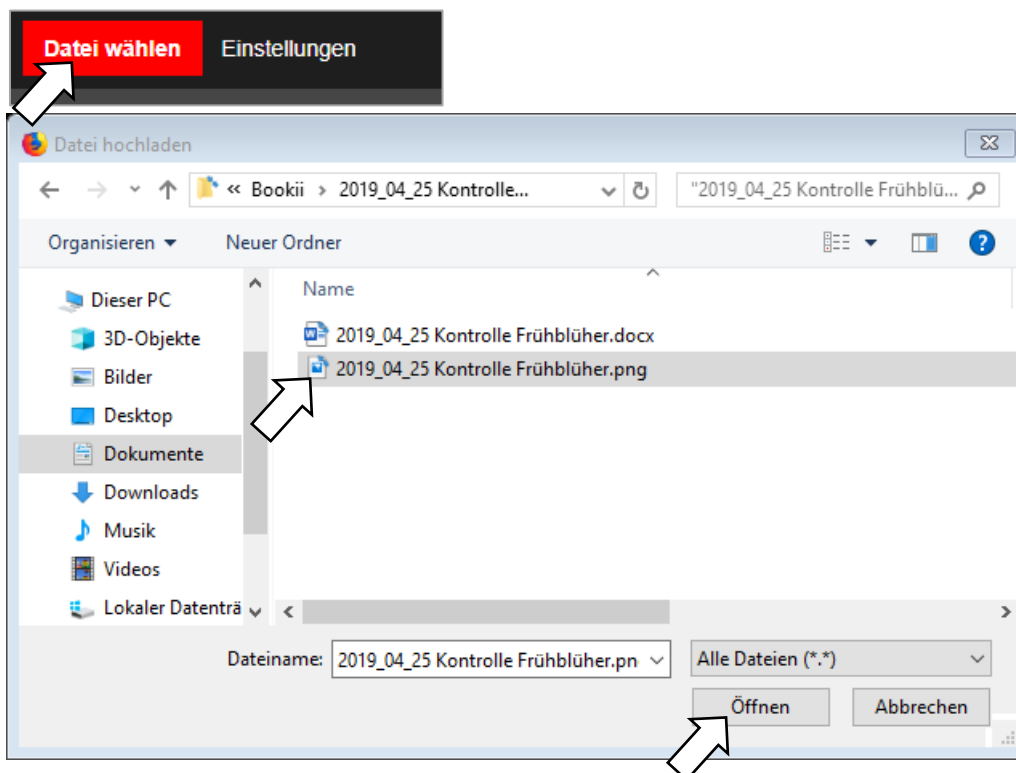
Datei wählen Einstellungen

Datei hochladen

« Bookii › 2019_04_25 Kontrolle...

"2019_04_25 Kontrolle Frühblü...

Organisieren ▾ Neuer Ordner

Dieser PC
3D-Objekte
Bilder
Desktop
Dokumente
Downloads
Musik
Videos
Lokaler Datenträ

Name
2019_04_25 Kontrolle Frühblüher.docx
2019_04_25 Kontrolle Frühblüher.png

Dateiname: 2019_04_25 Kontrolle Frühblüher.pn

Alle Dateien (*.*)

Öffnen Abbrechen